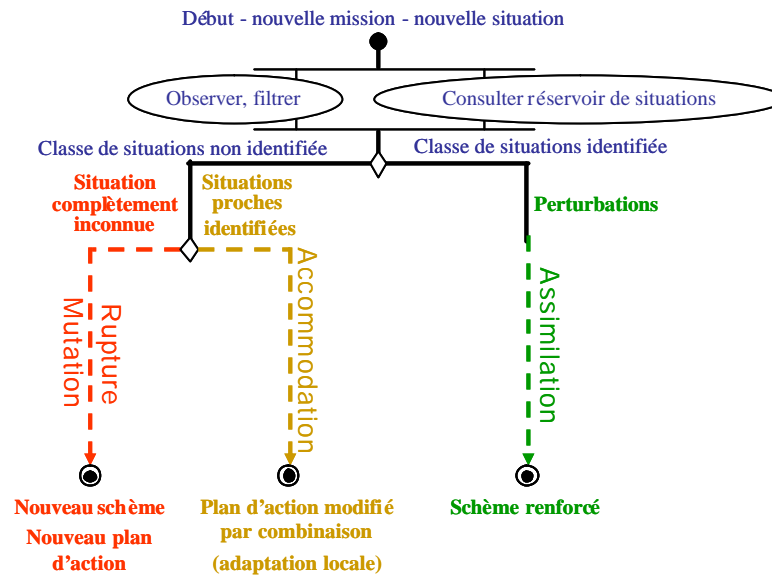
Début - nouvelle mission - nouvelle situation

Observer, filtrer

Consulter réservoir de situations

Classe de situations non identifiée

Classe de situations identifiée

Situation complètement inconnue

Situations proches identifiées

Perturbations

Rupture Mutation

Accommodation

Assimilation

Nouveau schème

Nouveau plan d'action

Plan d'action modifié par combinaison

(adaptation locale)

Schème renforcé